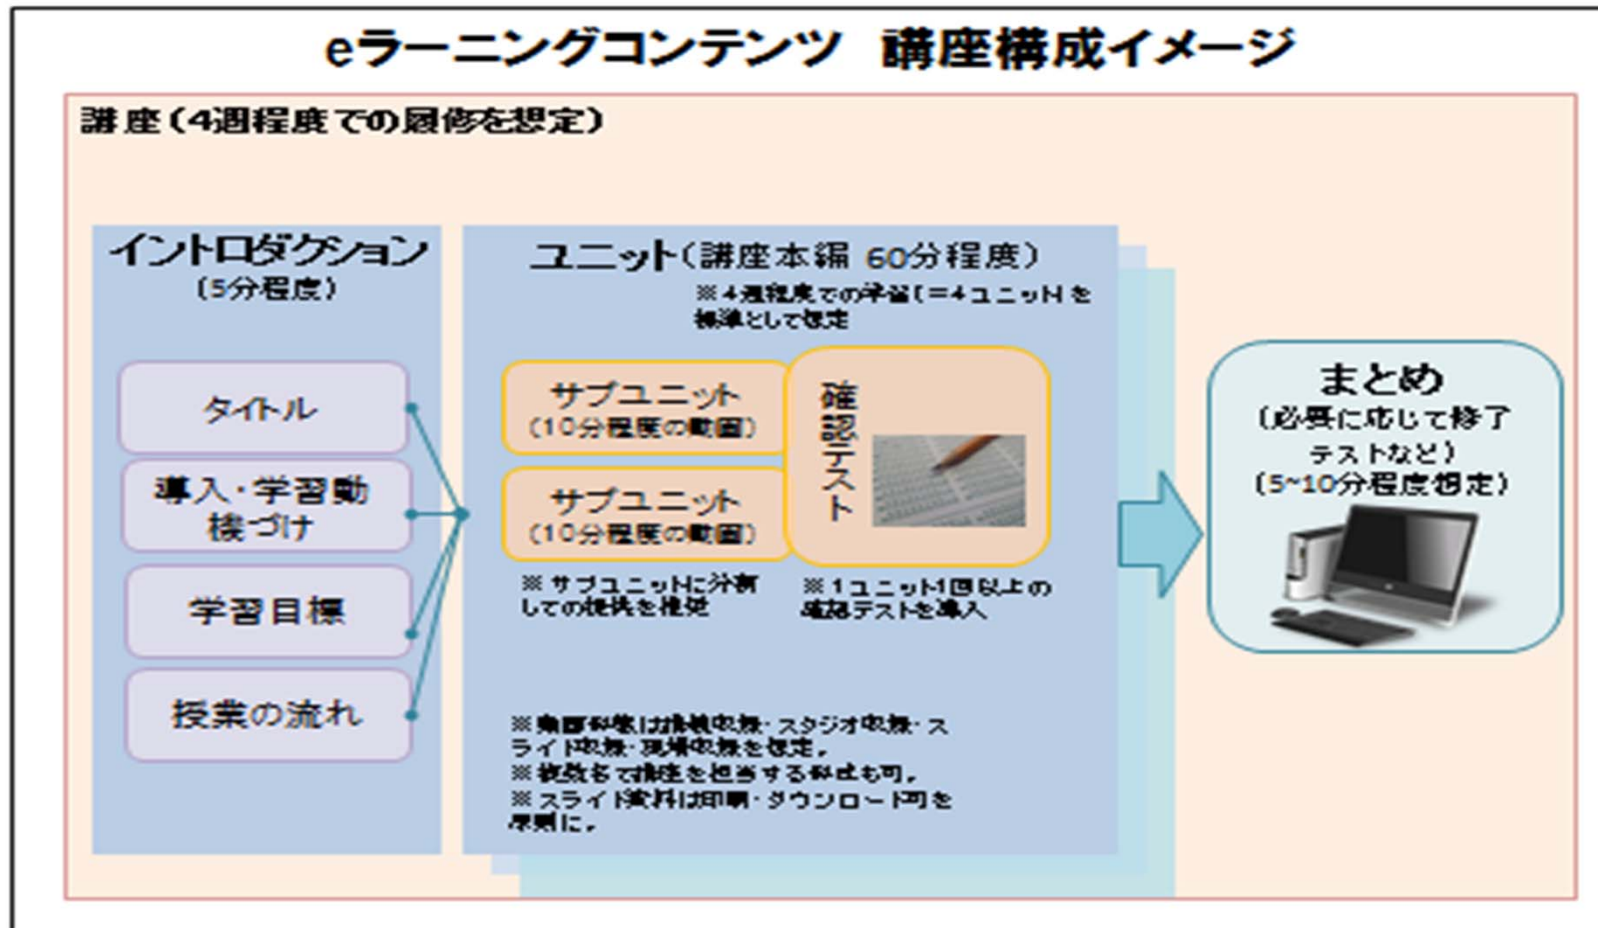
eラーニングコンテンツ　講座構成イメージ

講座（4週程度での履修を想定）

イントロダクション
（5分程度）

タイトル

導入・学習動機づけ

学習目標

授業の流れ

ユニット（講座本編 60分程度）
※4週程度での学習（=4ユニット）を標準として想定

サブユニット
（10分程度の動画）

サブユニット
（10分程度の動画）

確認テスト

※サブユニットに分割しての提供を推奨

※1ユニット1回以上の確認テストを導入

※動画収録は講義収録・スタジオ収録・スライド収録・現場収録を想定。
※複数名で講座を担当する形式も可。
※スライド資料は印刷・ダウンロード可を原則に。

まとめ
（必要に応じて修了テストなど）
（5~10分程度想定）